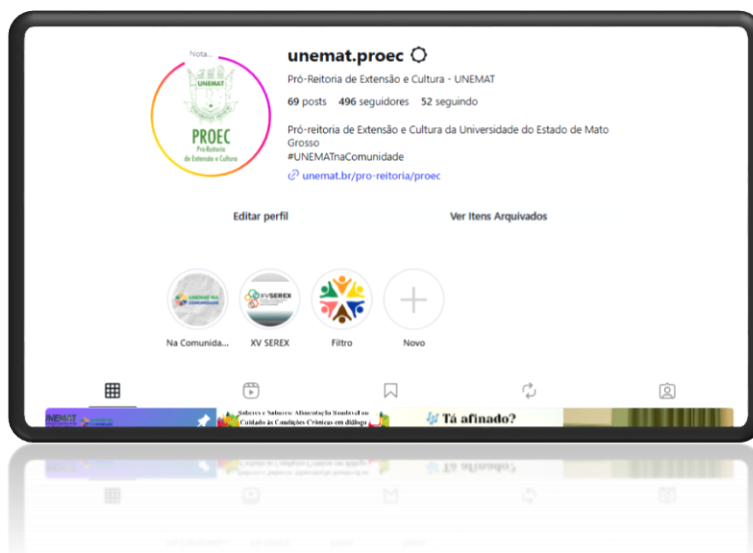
Nota...

UNEMAT
PROEC
Pró-Reitoria de Extensão e Cultura

unemat.proec

Pró-Reitoria de Extensão e Cultura - UNEMAT

69 posts 496 seguidores 52 seguindo

Pró-reitoria de Extensão e Cultura da Universidade do Estado de Mato Grosso
#UNEMATnaComunidade

unemat.br/pro-reitoria/proec

Editar perfil

Ver Itens Arquivados

Na Comunida...

XV SEREX

Filtro

Novo

Sabores e Saberes: Alimentação Saudável no Cuidado às Condições Crônicas em diálogo

Tá afinado?